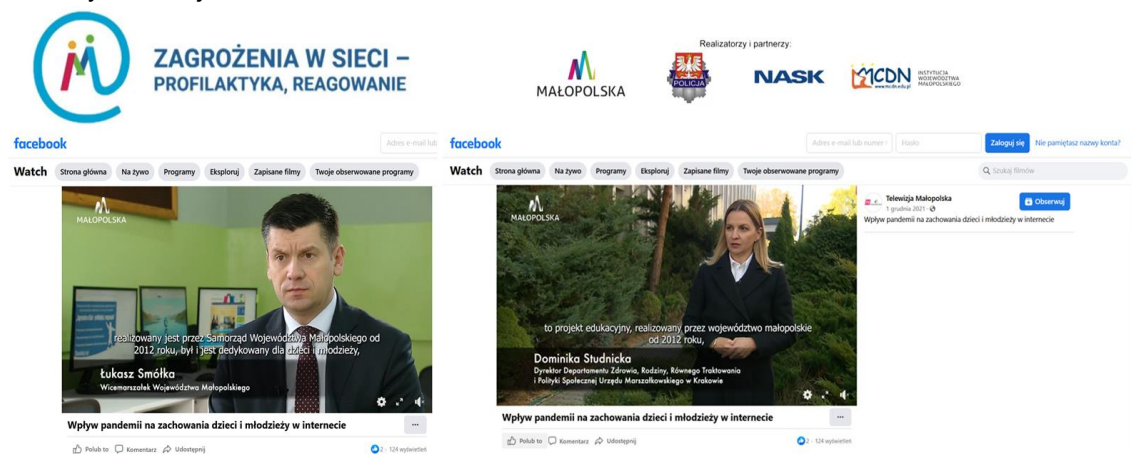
ZAGROŻENIA W SIECI – PROFILAKTYKA, REAGOWANIE

Realizatorzy i partnerzy:

MAŁOPOLSKA

POLICJA

NASK

MCDN www.mcdn.edu.pl INSTYTUCJA WOJEWÓDZTWA MAŁOPOLSKIEGO

facebook

Adres e-mail lub

Watch Strona główna Na żywo Programy Eksploruj Zapisane filmy Twoje obserwowane programy

MAŁOPOLSKA

realizowany jest przez Samorząd Województwa Małopolskiego od 2012 roku, był i jest dedykowany dla dzieci i młodzieży,

Łukasz Smółka
Wicemarszałek Województwa Małopolskiego

Wpływ pandemii na zachowania dzieci i młodzieży w internecie

...

Polub to Komentarz Udostępnij

2 · 124 wyświetleń

facebook

Adres e-mail lub numer Hasło Zaloguj się Nie pamiętasz nazwy konta?

Watch Strona główna Na żywo Programy Eksploruj Zapisane filmy Twoje obserwowane programy

Szukaj filmów

MAŁOPOLSKA

to projekt edukacyjny, realizowany przez województwo małopolskie od 2012 roku,

Dominika Studnicka
Dyrektor Departamentu Zdrowia, Rodziny, Równego Traktowania i Polityki Społecznej Urzędu Marszałkowskiego w Krakowie

Telewizja Małopolska
1 grudnia 2021 ·

Obserwuj

Wpływ pandemii na zachowania dzieci i młodzieży w internecie

Wpływ pandemii na zachowania dzieci i młodzieży w internecie

...

Polub to Komentarz Udostępnij

2 · 124 wyświetleń